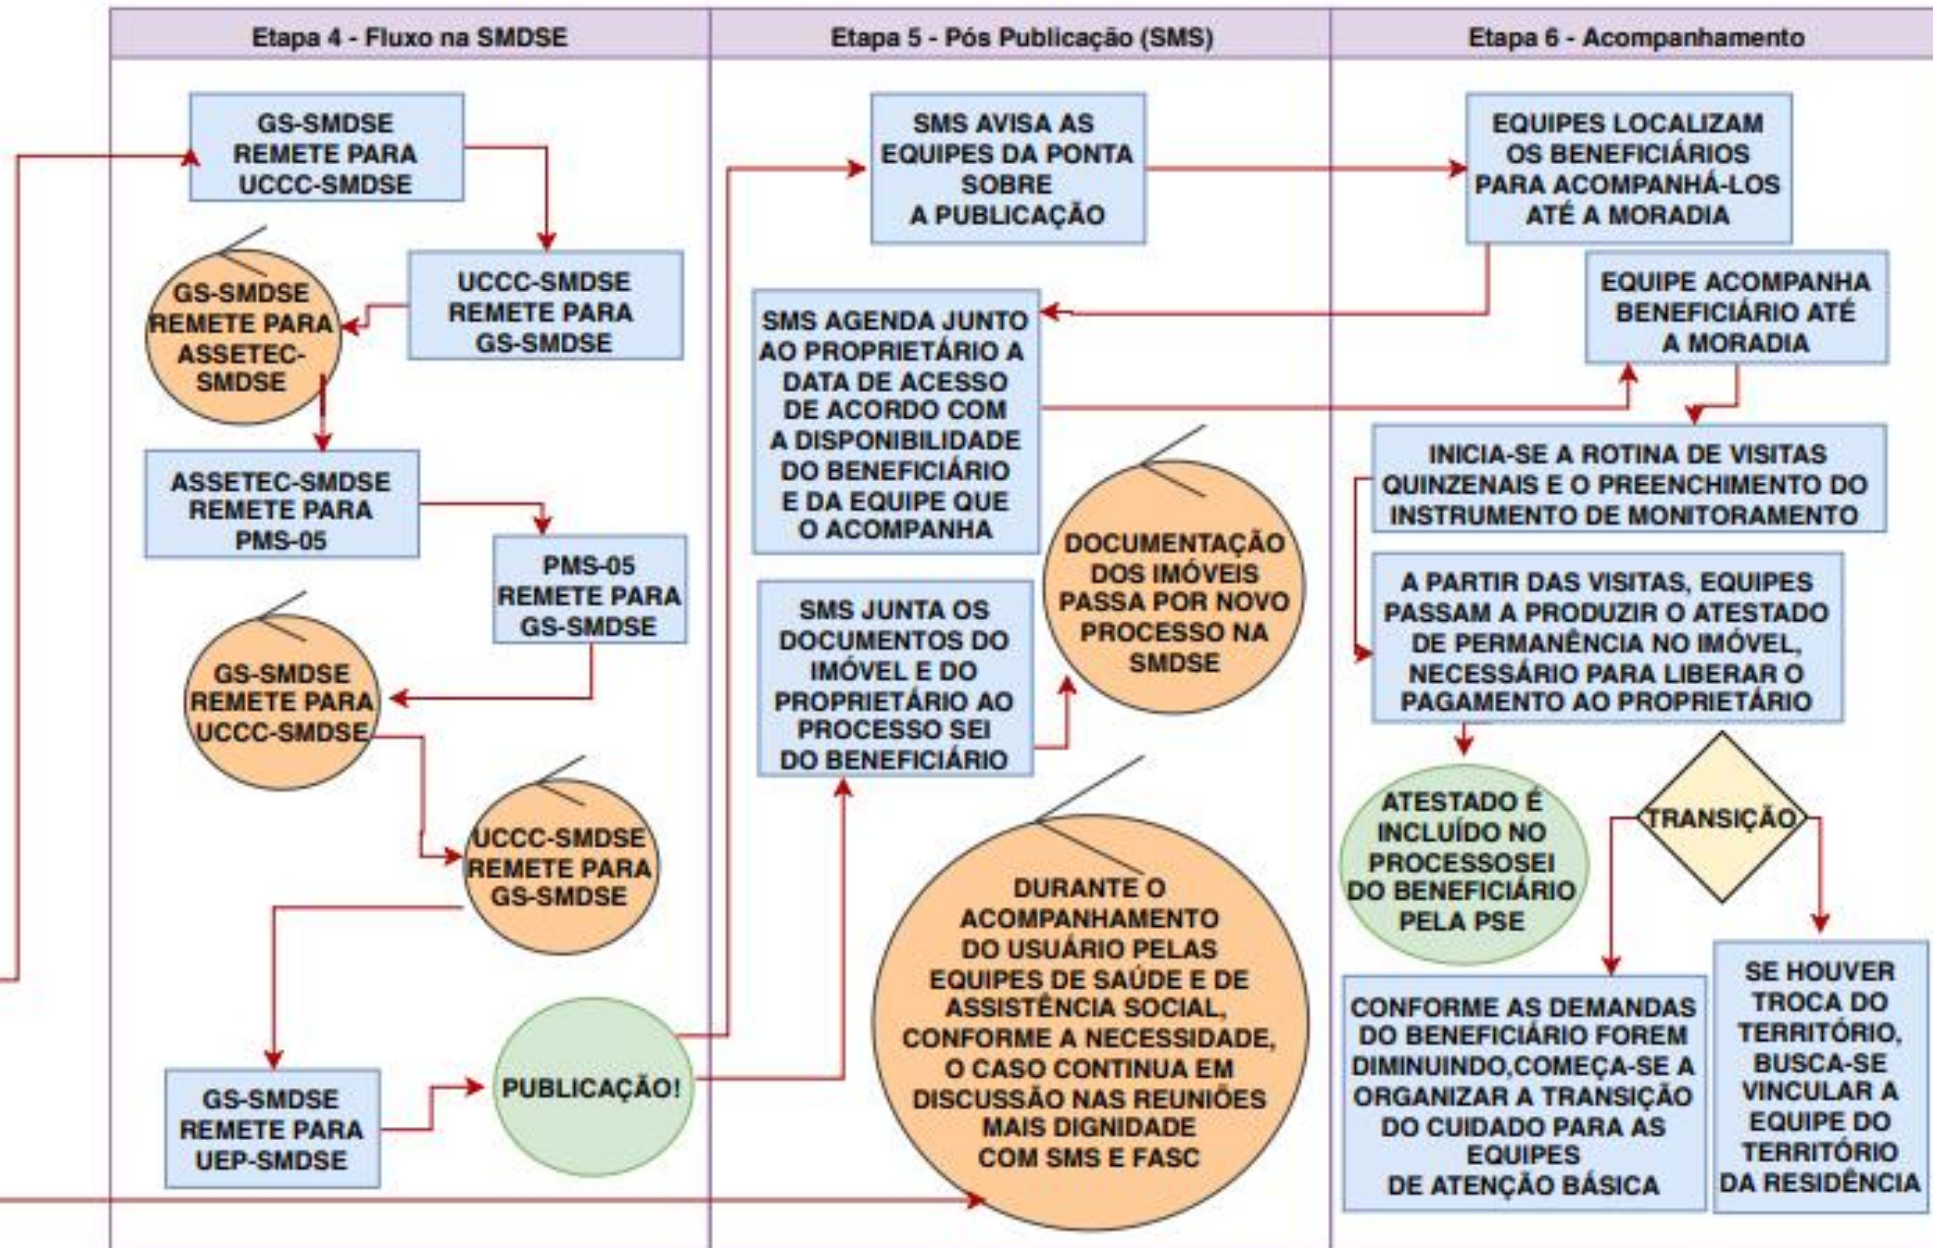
Etapa 4 - Fluxo na SMDSE

GS-SMDSE REMETE PARA UCCC-SMDSE

UCCC-SMDSE REMETE PARA GS-SMDSE

GS-SMDSE REMETE PARA ASSETEC-SMDSE

ASSETEC-SMDSE REMETE PARA PMS-05

PMS-05 REMETE PARA GS-SMDSE

GS-SMDSE REMETE PARA UCCC-SMDSE

UCCC-SMDSE REMETE PARA GS-SMDSE

GS-SMDSE REMETE PARA UEP-SMDSE

PUBLICAÇÃO!

Etapa 5 - Pós Publicação (SMS)

SMS AVISA AS EQUIPES DA PONTA SOBRE A PUBLICAÇÃO

SMS AGENDA JUNTO AO PROPRIETÁRIO A DATA DE ACESSO DE ACORDO COM A DISPONIBILIDADE DO BENEFICIÁRIO E DA EQUIPE QUE O ACOMPANHA

SMS JUNTA OS DOCUMENTOS DO IMÓVEL E DO PROPRIETÁRIO AO PROCESSO SEI DO BENEFICIÁRIO

DOCUMENTAÇÃO DOS IMÓVEIS PASSA POR NOVO PROCESSO NA SMDSE

DURANTE O ACOMPANHAMENTO DO USUÁRIO PELAS EQUIPES DE SAÚDE E DE ASSISTÊNCIA SOCIAL, CONFORME A NECESSIDADE, O CASO CONTINUA EM DISCUSSÃO NAS REUNIÕES MAIS DIGNIDADE COM SMS E FASC

Etapa 6 - Acompanhamento

EQUIPES LOCALIZAM OS BENEFICIÁRIOS PARA ACOMPANHÁ-LOS ATÉ A MORADIA

EQUIPE ACOMPANHA BENEFICIÁRIO ATÉ A MORADIA

INICIA-SE A ROTINA DE VISITAS QUINZENAIS E O PREENCHIMENTO DO INSTRUMENTO DE MONITORAMENTO

A PARTIR DAS VISITAS, EQUIPES PASSAM A PRODUZIR O ATESTADO DE PERMANÊNCIA NO IMÓVEL, NECESSÁRIO PARA LIBERAR O PAGAMENTO AO PROPRIETÁRIO

ATESTADO É INCLUÍDO NO PROCESSOSEI DO BENEFICIÁRIO PELA PSE

TRANSIÇÃO

CONFORME AS DEMANDAS DO BENEFICIÁRIO FOREM DIMINUINDO,COMEÇA-SE A ORGANIZAR A TRANSIÇÃO DO CUIDADO PARA AS EQUIPES DE ATENÇÃO BÁSICA

SE HOUVER TROCA DO TERRITÓRIO, BUSCA-SE VINCULAR A EQUIPE DO TERRITÓRIO DA RESIDÊNCIA